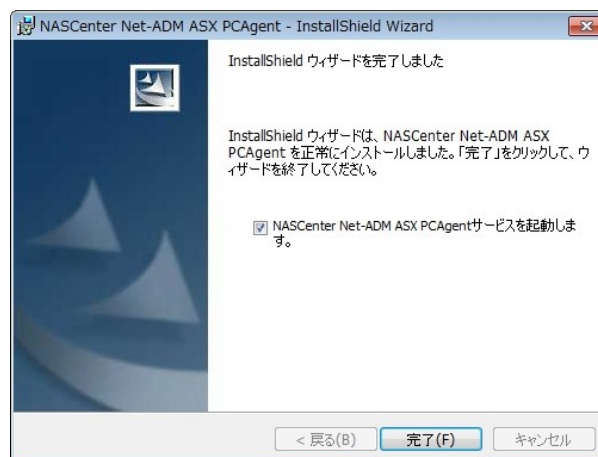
NASCenter Net-ADM ASX PCAgent - InstallShield Wizard

InstallShield ウィザードを完了しました

InstallShield ウィザードは、NASCenter Net-ADM ASX PCAgent を正常にインストールしました。「完了」をクリックして、ウィザードを終了してください。

NASCenter Net-ADM ASX PCAgentサービスを起動します。

< 戻る(B)
完了(F)
キャンセル